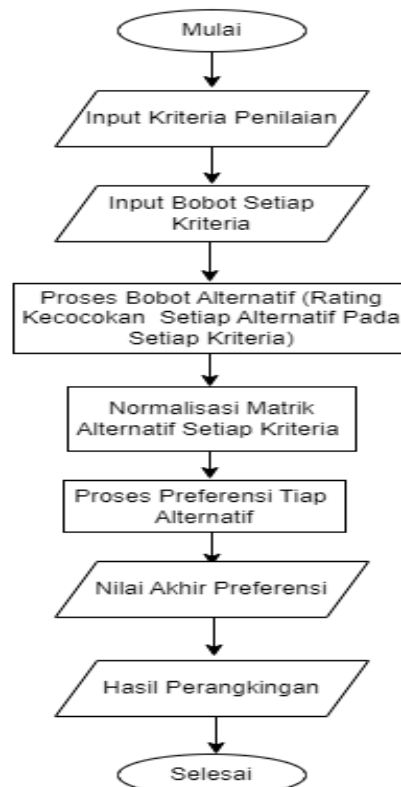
Mulai

Input Kriteria Penilaian

Input Bobot Setiap Kriteria

Proses Bobot Alternatif (Rating Kecocokan Setiap Alternatif Pada Setiap Kriteria)

Normalisasi Matrik Alternatif Setiap Kriteria

Proses Preferensi Tiap Alternatif

Nilai Akhir Preferensi

Hasil Perangkingan

Selesai